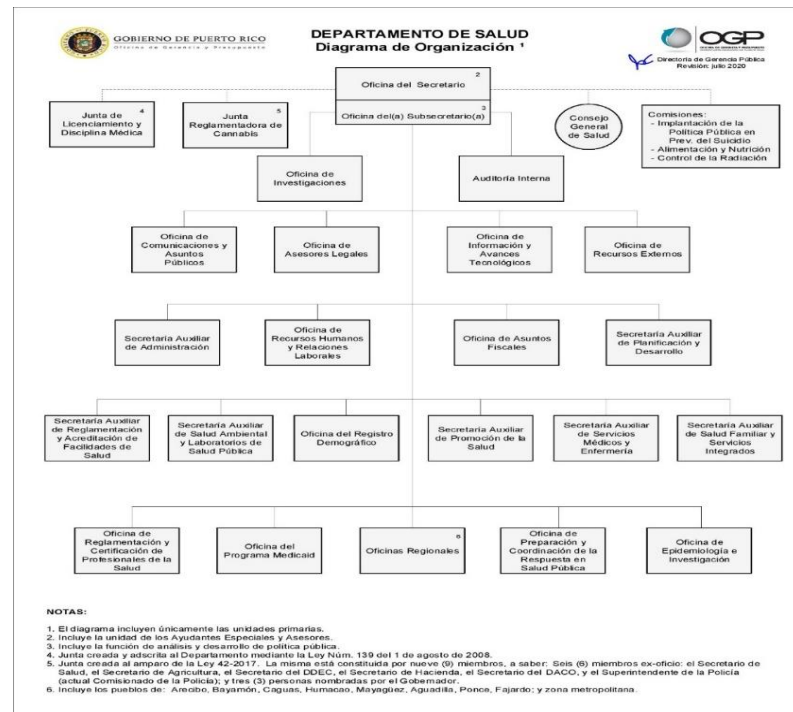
GOBIERNO DE PUERTO RICO
Oficina de Gerencia y Presupuesto

DEPARTAMENTO DE SALUD
Diagrama de Organización ¹

OGP

Directoría de Gerencia Pública
Revisión: julio 2020

Oficina del Secretario ²

Oficina del(a) Subsecretario(a) ³

Junta de Licenciamiento y Disciplina Médica ⁴

Junta Reglamentadora de Cannabis ⁵

Consejo General de Salud

Comisiones:
- Implantación de la Política Pública en Prev. del Suicidio
- Alimentación y Nutrición
- Control de la Radiación

Oficina de Investigaciones

Auditoría Interna

Oficina de Comunicaciones y Asuntos Públicos

Oficina de Asesores Legales

Oficina de Información y Avances Tecnológicos

Oficina de Recursos Externos

Secretaría Auxiliar de Administración

Oficina de Recursos Humanos y Relaciones Laborales

Oficina de Asuntos Fiscales

Secretaría Auxiliar de Planificación y Desarrollo

Secretaría Auxiliar de Reglamentación y Acreditación de Facilidades de Salud

Secretaría Auxiliar de Salud Ambiental y Laboratorios de Salud Pública

Oficina del Registro Demográfico

Secretaría Auxiliar de Promoción de la Salud

Secretaría Auxiliar de Servicios Médicos y Enfermería

Secretaría Auxiliar de Salud Familiar y Servicios Integrados

Oficina de Reglamentación y Certificación de Profesionales de la Salud

Oficina del Programa Medicaid

Oficinas Regionales ⁶

Oficina de Preparación y Coordinación de la Respuesta en Salud Pública

Oficina de Epidemiología e Investigación

NOTAS:

1. El diagrama incluyen únicamente las unidades primarias.
2. Incluye la unidad de los Ayudantes Especiales y Asesores.
3. Incluye la función de análisis y desarrollo de política pública.
4. Junta creada y adscrita al Departamento mediante la Ley Núm. 139 del 1 de agosto de 2008.
5. Junta creada al amparo de la Ley 42-2017. La misma está constituida por nueve (9) miembros, a saber: Seis (6) miembros ex-oficio: el Secretario de Salud, el Secretario de Agricultura, el Secretario del DDEC, el Secretario de Hacienda, el Secretario del DACO, y el Superintendente de la Policía (actual Comisionado de la Policía); y tres (3) personas nombradas por el Gobernador.
6. Incluye los pueblos de: Arecibo, Bayamón, Caguas, Humacao, Mayagüez, Aguadilla, Ponce, Fajardo; y zona metropolitana.